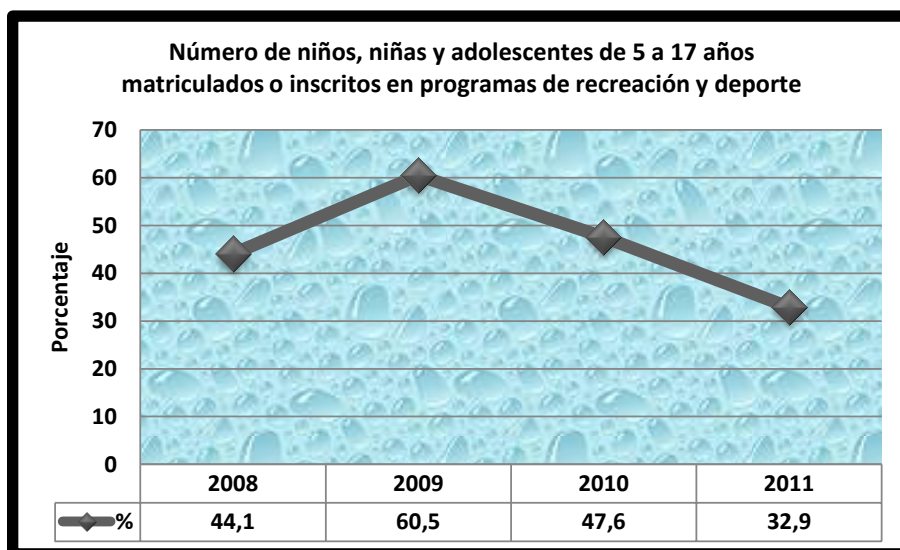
Número de niños, niñas y adolescentes de 5 a 17 años matriculados o inscritos en programas de recreación y deporte

Porcentaje

70
60
50
40
30
20
10
0

| | 2008 | 2009 | 2010 | 2011 |
|---|---|---|---|---|
| % | 44,1 | 60,5 | 47,6 | 32,9 |